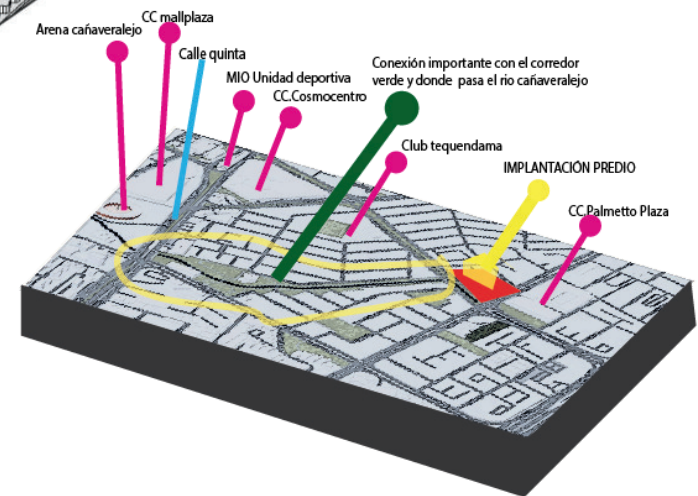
Arena cañaveralejo

CC mallplaza

Calle quinta

MIO Unidad deportiva

CC.Cosmocentro

Conexión importante con el corredor verde y donde pasa el rio cañaveralejo

Club tequendama

IMPLANTACIÓN PREDIO

CC.Palmetto Plaza